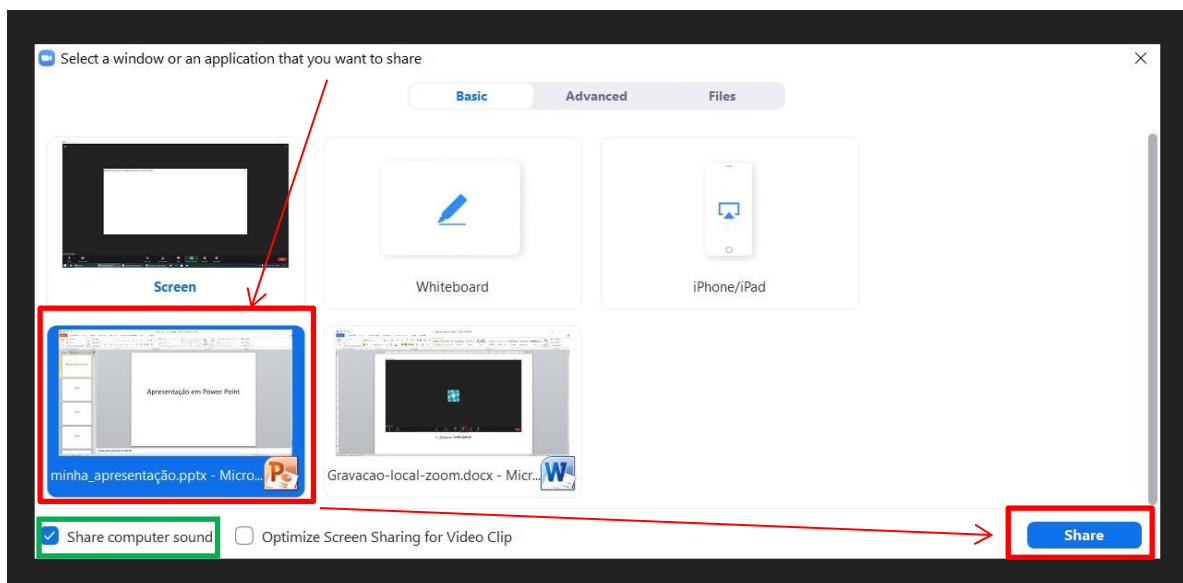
Select a window or an application that you want to share

Basic
Advanced
Files

Screen

Whiteboard

iPhone/iPad

Apresentação em Power Point

minha_apresentação.pptx - Micro...

Gravacao-local-zoom.docx - Micr...

Share computer sound
Optimize Screen Sharing for Video Clip

Share